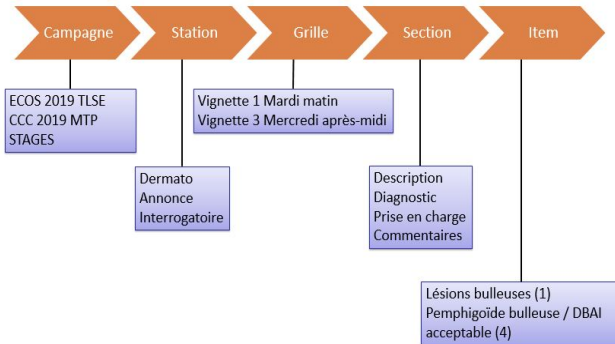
Campagne
Station
Grille
Section
Item

ECOS 2019 TLSE
CCC 2019 MTP
STAGES

Dermato
Annonce
Interrogatoire

Vignette 1 Mardi matin
Vignette 3 Mercredi après-midi

Description
Diagnostic
Prise en charge
Commentaires

Lésions bulleuses (1)
Pemphigoïde bulleuse / DBAI acceptable (4)